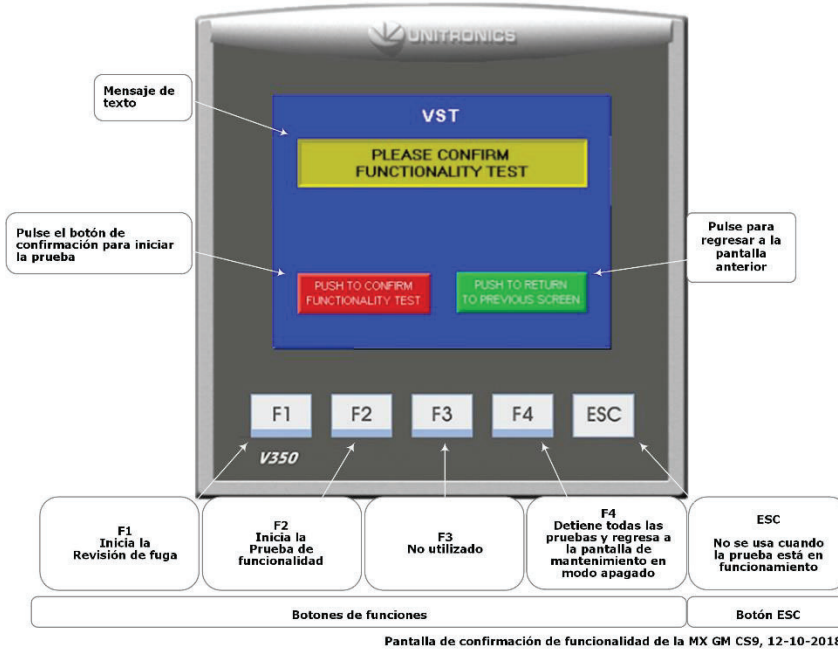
UNITRONICS

Mensaje de texto

VST

PLEASE CONFIRM FUNCTIONALITY TEST

Pulse el botón de confirmación para iniciar la prueba

Pulse para regresar a la pantalla anterior

PUSH TO CONFIRM FUNCTIONALITY TEST

PUSH TO RETURN TO PREVIOUS SCREEN

F1

F2

F3

F4

ESC

V350

F1
Inicia la Revisión de fuga

F2
Inicia la Prueba de funcionalidad

F3
No utilizado

F4
Detiene todas las pruebas y regresa a la pantalla de mantenimiento en modo apagado

ESC
No se usa cuando la prueba está en funcionamiento

Botones de funciones

Botón ESC

Pantalla de confirmación de funcionalidad de la MX GM CS9, 12-10-2018